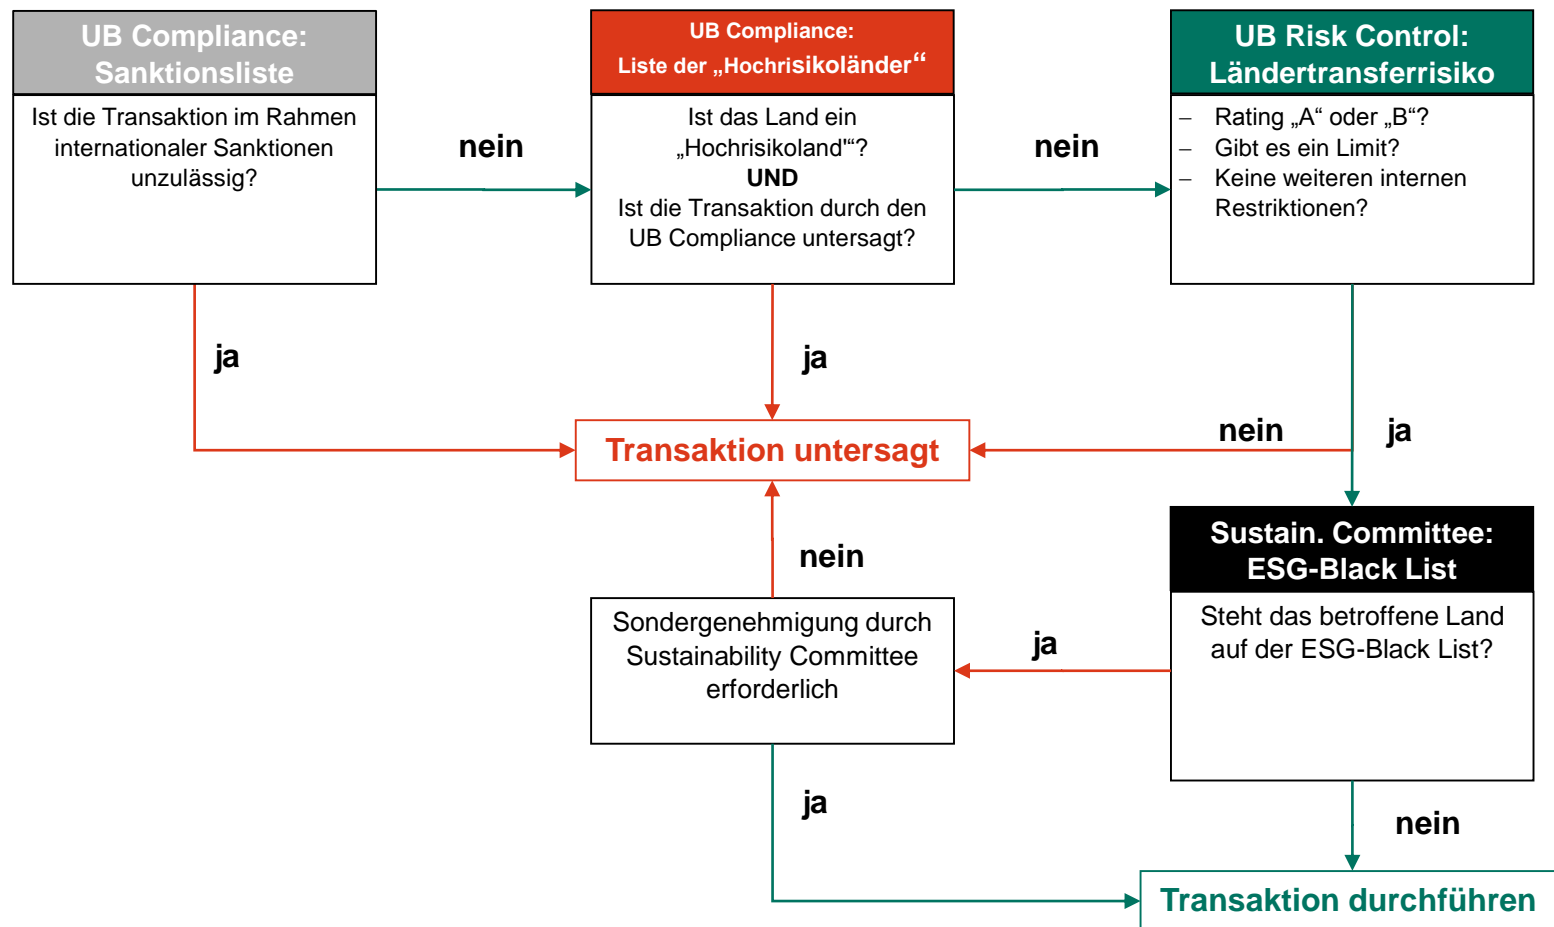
UB Compliance: Sanktionsliste

Ist die Transaktion im Rahmen internationaler Sanktionen unzulässig?

nein

UB Compliance: Liste der „Hochrisikoländer“

Ist das Land ein „Hochrisikoland“? UND Ist die Transaktion durch den UB Compliance untersagt?

nein

UB Risk Control: Ländertransferrisiko

– Rating „A“ oder „B“?
– Gibt es ein Limit?
– Keine weiteren internen Restriktionen?

ja

ja

Transaktion untersagt

nein

ja

nein

Sustain. Committee: ESG-Black List

Steht das betroffene Land auf der ESG-Black List?

Sondergenehmigung durch Sustainability Committee erforderlich

ja

ja

nein

Transaktion durchführen